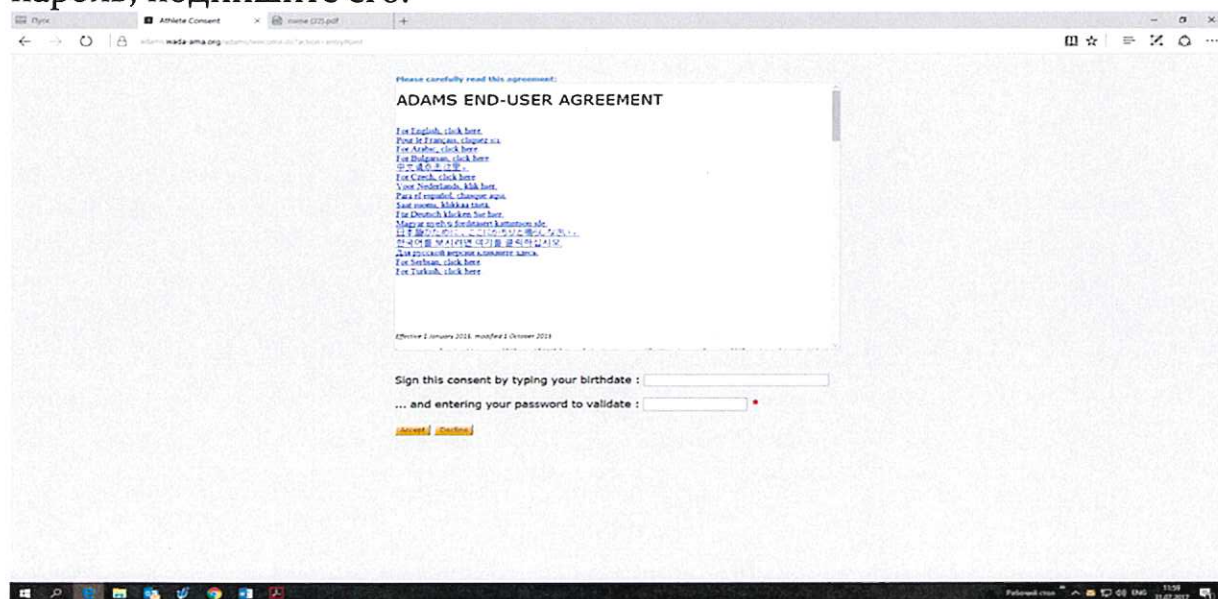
пароль, подпишите его.

Пуск | Athlete Consent | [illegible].pdf

adams.wada-ama.org/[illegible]

Please carefully read this agreement:

ADAMS END-USER AGREEMENT

For English, click here
Pour le Français, cliquez ici
For Arabic, click here
For Bulgarian, click here
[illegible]
For Czech, click here
Voor Nederlands, klik hier
Para el español, cliquear aquí
Saat suomi, klikkaa tästä
Für Deutsch klicken Sie hier
Magyar nyelvű fordításért kattintson ide
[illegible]
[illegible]
Для русской версии кликните здесь
For Serbian, click here
For Turkish, click here

Effective 1 January 2016, modified 1 October 2016

Sign this consent by typing your birthdate :

... and entering your password to validate :

Accept | Decline

Рабочий стол ENG 11:59